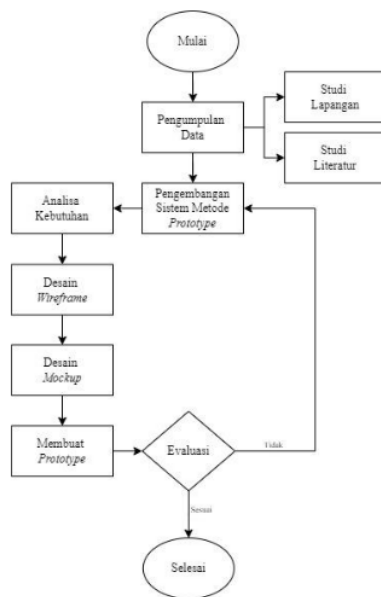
Mulai

Pengumpulan Data

Studi Lapangan

Studi Literatur

Pengembangan Sistem Metode *Prototype*

Analisa Kebutuhan

Desain *Wireframe*

Desain *Mockup*

Membuat *Prototype*

Evaluasi

Tidak

Sesuai

Selesai